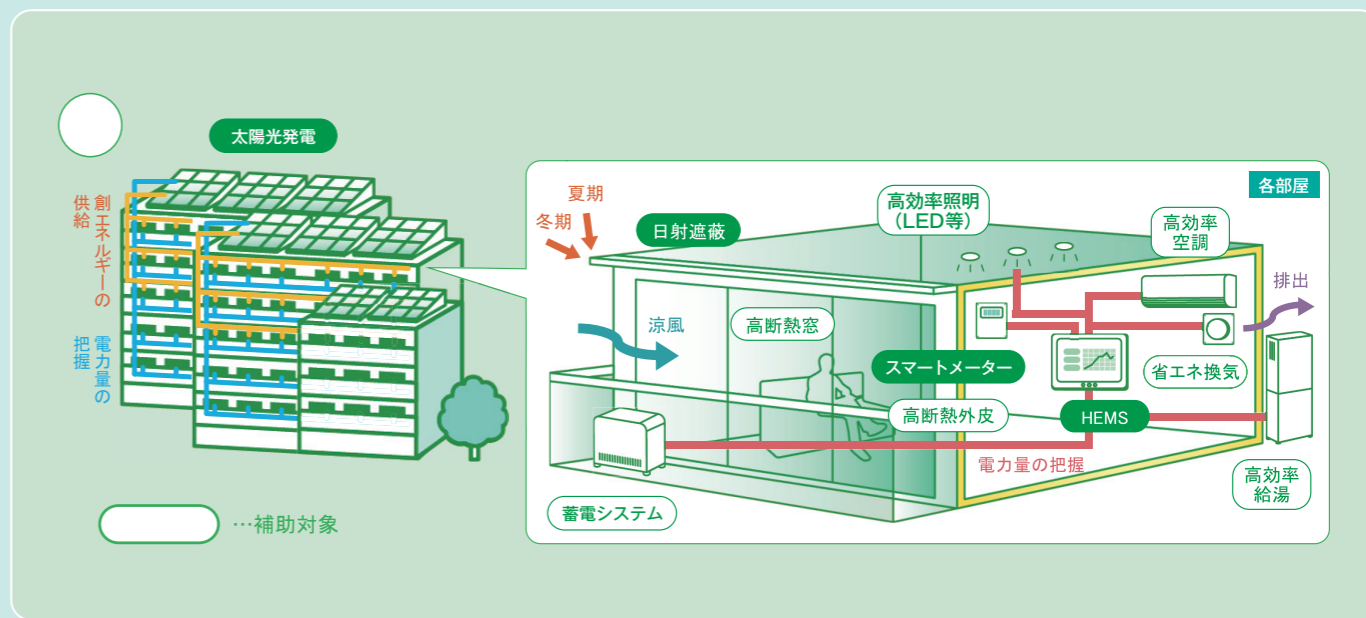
太陽光発電

創エネルギーの供給

電力量の把握

…補助対象

各部屋

夏期

冬期

日射遮蔽

高効率照明
(LED等)

高効率
空調

排出

涼風

高断熱窓

スマートメーター

省エネ換気

高断熱外皮

HEMS

電力量の把握

高効率
給湯

蓄電システム